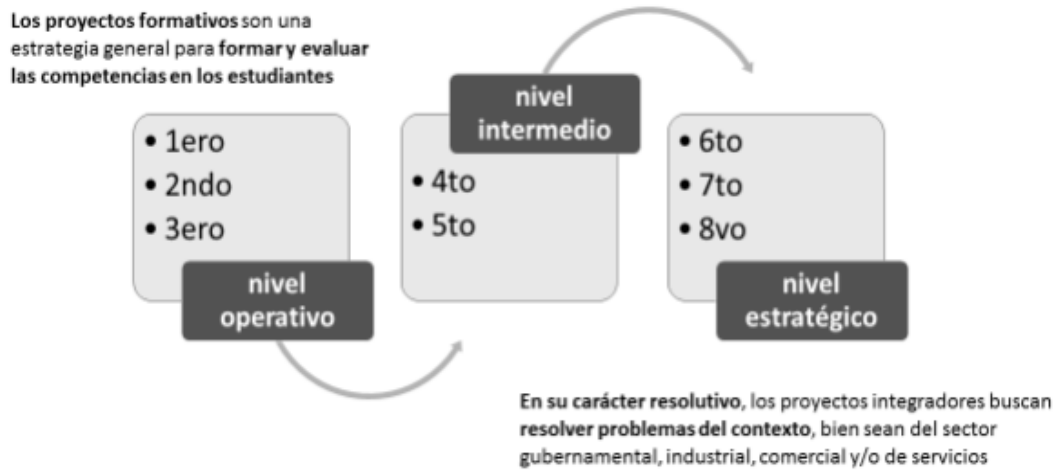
Los proyectos formativos son una estrategia general para formar y evaluar las competencias en los estudiantes

• 1ero
• 2ndo
• 3ero

nivel operativo

nivel intermedio

• 4to
• 5to

• 6to
• 7to
• 8vo

nivel estratégico

En su carácter resolutivo, los proyectos integradores buscan resolver problemas del contexto, bien sean del sector gubernamental, industrial, comercial y/o de servicios